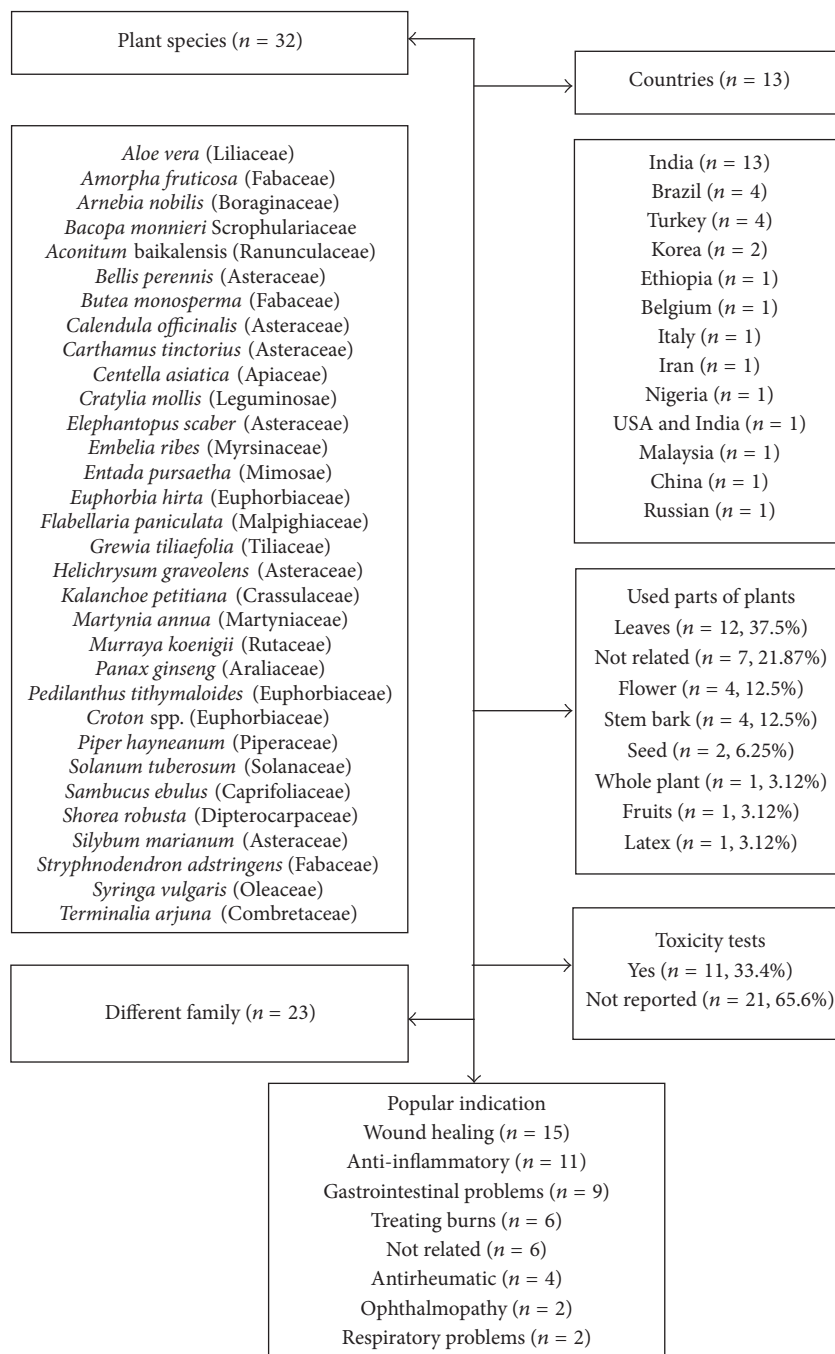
Plant species ($n$ = 32)

Countries ($n$ = 13)

Aloe vera (Liliaceae)
Amorpha fruticosa (Fabaceae)
Arnebia nobilis (Boraginaceae)
Bacopa monnieri Scrophulariaceae
Aconitum baikalensis (Ranunculaceae)
Bellis perennis (Asteraceae)
Butea monosperma (Fabaceae)
Calendula officinalis (Asteraceae)
Carthamus tinctorius (Asteraceae)
Centella asiatica (Apiaceae)
Cratylia mollis (Leguminosae)
Elephantopus scaber (Asteraceae)
Embelia ribes (Myrsinaceae)
Entada pursaetha (Mimosae)
Euphorbia hirta (Euphorbiaceae)
Flabellaria paniculata (Malpighiaceae)
Grewia tiliaefolia (Tiliaceae)
Helichrysum graveolens (Asteraceae)
Kalanchoe petitiana (Crassulaceae)
Martynia annua (Martyniaceae)
Murraya koenigii (Rutaceae)
Panax ginseng (Araliaceae)
Pedilanthus tithymaloides (Euphorbiaceae)
Croton spp. (Euphorbiaceae)
Piper hayneanum (Piperaceae)
Solanum tuberosum (Solanaceae)
Sambucus ebulus (Caprifoliaceae)
Shorea robusta (Dipterocarpaceae)
Silybum marianum (Asteraceae)
Stryphnodendron adstringens (Fabaceae)
Syringa vulgaris (Oleaceae)
Terminalia arjuna (Combretaceae)

India ($n$ = 13)
Brazil ($n$ = 4)
Turkey ($n$ = 4)
Korea ($n$ = 2)
Ethiopia ($n$ = 1)
Belgium ($n$ = 1)
Italy ($n$ = 1)
Iran ($n$ = 1)
Nigeria ($n$ = 1)
USA and India ($n$ = 1)
Malaysia ($n$ = 1)
China ($n$ = 1)
Russian ($n$ = 1)

Used parts of plants
Leaves ($n$ = 12, 37.5%)
Not related ($n$ = 7, 21.87%)
Flower ($n$ = 4, 12.5%)
Stem bark ($n$ = 4, 12.5%)
Seed ($n$ = 2, 6.25%)
Whole plant ($n$ = 1, 3.12%)
Fruits ($n$ = 1, 3.12%)
Latex ($n$ = 1, 3.12%)

Toxicity tests
Yes ($n$ = 11, 33.4%)
Not reported ($n$ = 21, 65.6%)

Different family ($n$ = 23)

Popular indication
Wound healing ($n$ = 15)
Anti-inflammatory ($n$ = 11)
Gastrointestinal problems ($n$ = 9)
Treating burns ($n$ = 6)
Not related ($n$ = 6)
Antirheumatic ($n$ = 4)
Ophthalmopathy ($n$ = 2)
Respiratory problems ($n$ = 2)